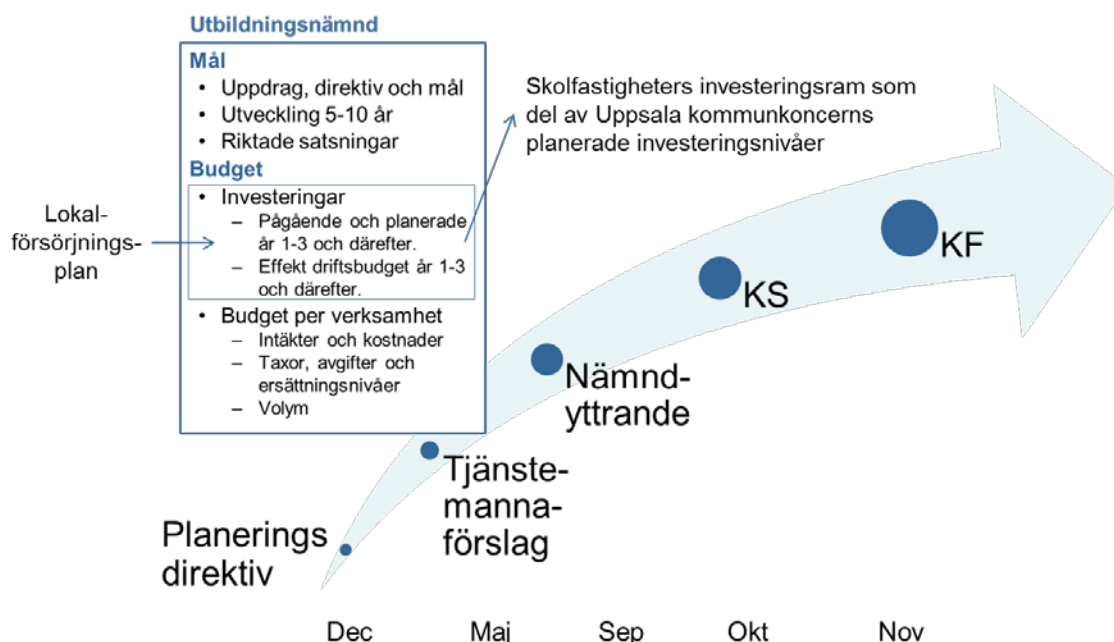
Utbildningsnämnd

Mål
• Uppdrag, direktiv och mål
• Utveckling 5-10 år
• Riktade satsningar

Budget
• Investeringar
– Pågående och planerade år 1-3 och därefter.
– Effekt driftsbudget år 1-3 och därefter.
• Budget per verksamhet
– Intäkter och kostnader
– Taxor, avgifter och ersättningsnivåer
– Volym

Lokalförsörjningsplan

Skolfastigheters investeringsram som del av Uppsala kommunkoncerns planerade investeringsnivåer

Planerings direktiv

Tjänstemannaförslag

Nämndyttrande

KS

KF

Dec Maj Sep Okt Nov